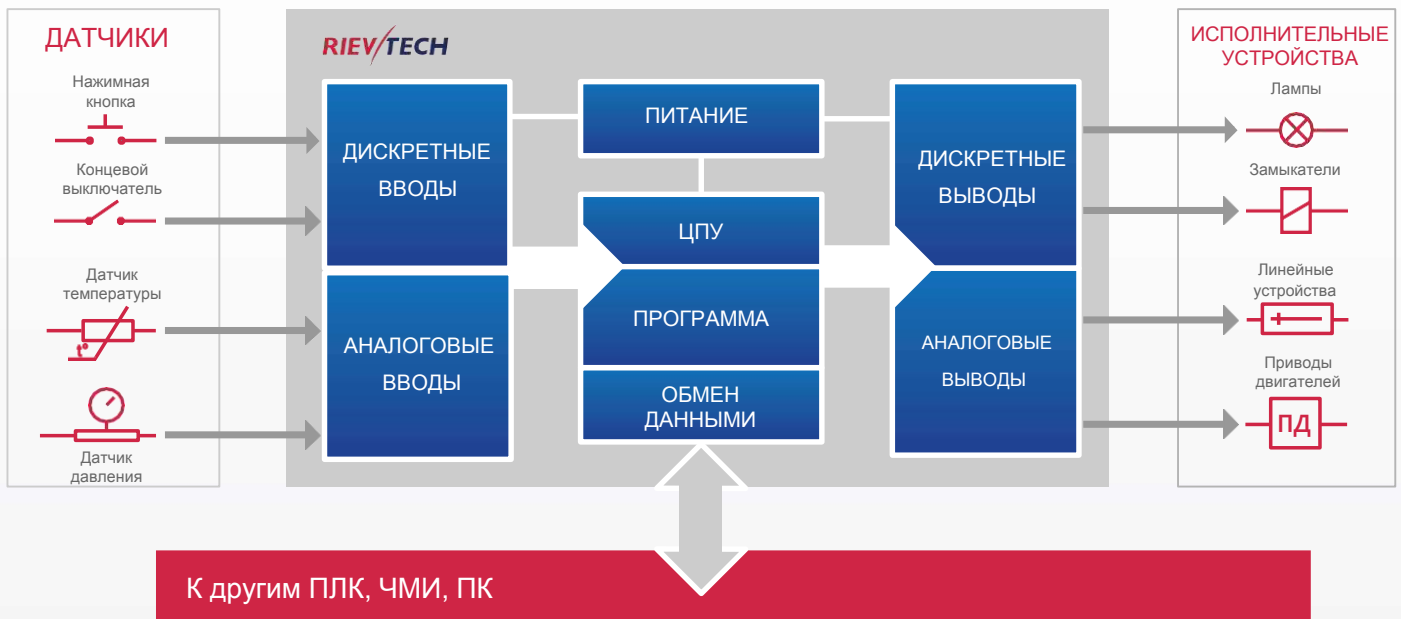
ДАТЧИКИ

Нажимная кнопка

Концевой выключатель

Датчик температуры

Датчик давления

RIEVTECH

ДИСКРЕТНЫЕ ВВОДЫ

АНАЛОГОВЫЕ ВВОДЫ

ПИТАНИЕ

ЦПУ

ПРОГРАММА

ОБМЕН ДАННЫМИ

ДИСКРЕТНЫЕ ВЫВОДЫ

АНАЛОГОВЫЕ ВЫВОДЫ

ИСПОЛНИТЕЛЬНЫЕ УСТРОЙСТВА

Лампы

Замыкатели

Линейные устройства

Приводы двигателей

ПД

К другим ПЛК, ЧМИ, ПК